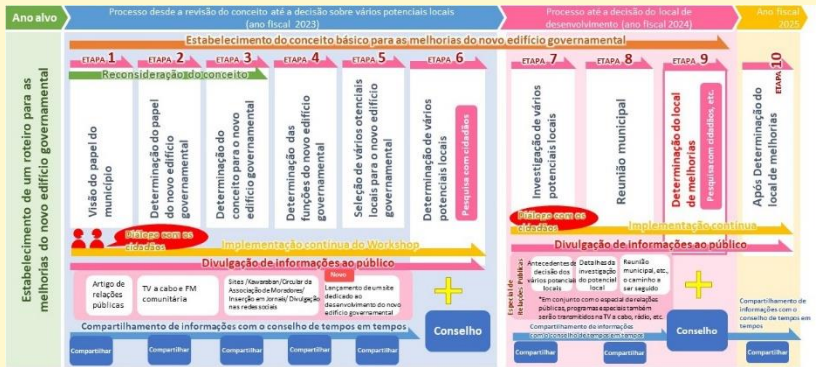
Ano alvo

Processo desde a revisão do conceito até a decisão sobre vários potenciais locais (ano fiscal 2023)

Processo até a decisão do local de desenvolvimento (ano fiscal 2024)

Ano fiscal 2025

Estabelecimento de um roteiro para as melhorias do novo edifício governamental

Estabelecimento do conceito básico para as melhorias do novo edifício governamental

ETAPA 1
ETAPA 2
ETAPA 3
ETAPA 4
ETAPA 5
ETAPA 6
ETAPA 7
ETAPA 8
ETAPA 9
ETAPA 10

Reconsideração do conceito

Visão do papel do município

Determinação do papel do novo edifício governamental

Determinação do conceito para o novo edifício governamental

Determinação das funções do novo edifício governamental

Seleção de vários otenciais locais para o novo edifício governamental

Determinação de vários potenciais locais

Pesquisa com cidadãos

Investigação de vários potenciais locais

Reunião municipal

Determinação do local de melhorias

Pesquisa com cidadãos, etc.

Após Determinação do local de melhorias

Diálogo com os cidadãos

Diálogo com os cidadãos

Implementação contínua do Workshop

Implementação contínua

Divulgação de informações ao público

Divulgação de informações ao público

Artigo de relações públicas

TV a cabo e FM comunitária

Sites /Kawaraban/Circular da Associação de Moradores/ Inserção em Jornais/ Divulgação nas redes sociais

Novo

Lançamento de um site dedicado ao desenvolvimento do novo edifício governamental

Especial de relações Públicas

Antecedentes de decisão dos vários potenciais locais

Detalhes da investigação do potencial local

Reunião municipal, etc., o caminho a ser seguido

*Em conjunto com o especial de relações públicas, programas especiais também serão transmitidos na TV a cabo, rádio, etc.

Compartilhamento de informações com o conselho de tempos em tempos

Compartilhamento de informações com o conselho de tempos em tempos

Compartilhamento de informações com o conselho de tempos em tempos

Conselho

Conselho

Compartilhar
Compartilhar
Compartilhar
Compartilhar
Compartilhar
Compartilhar
Compartilhar
Compartilhar